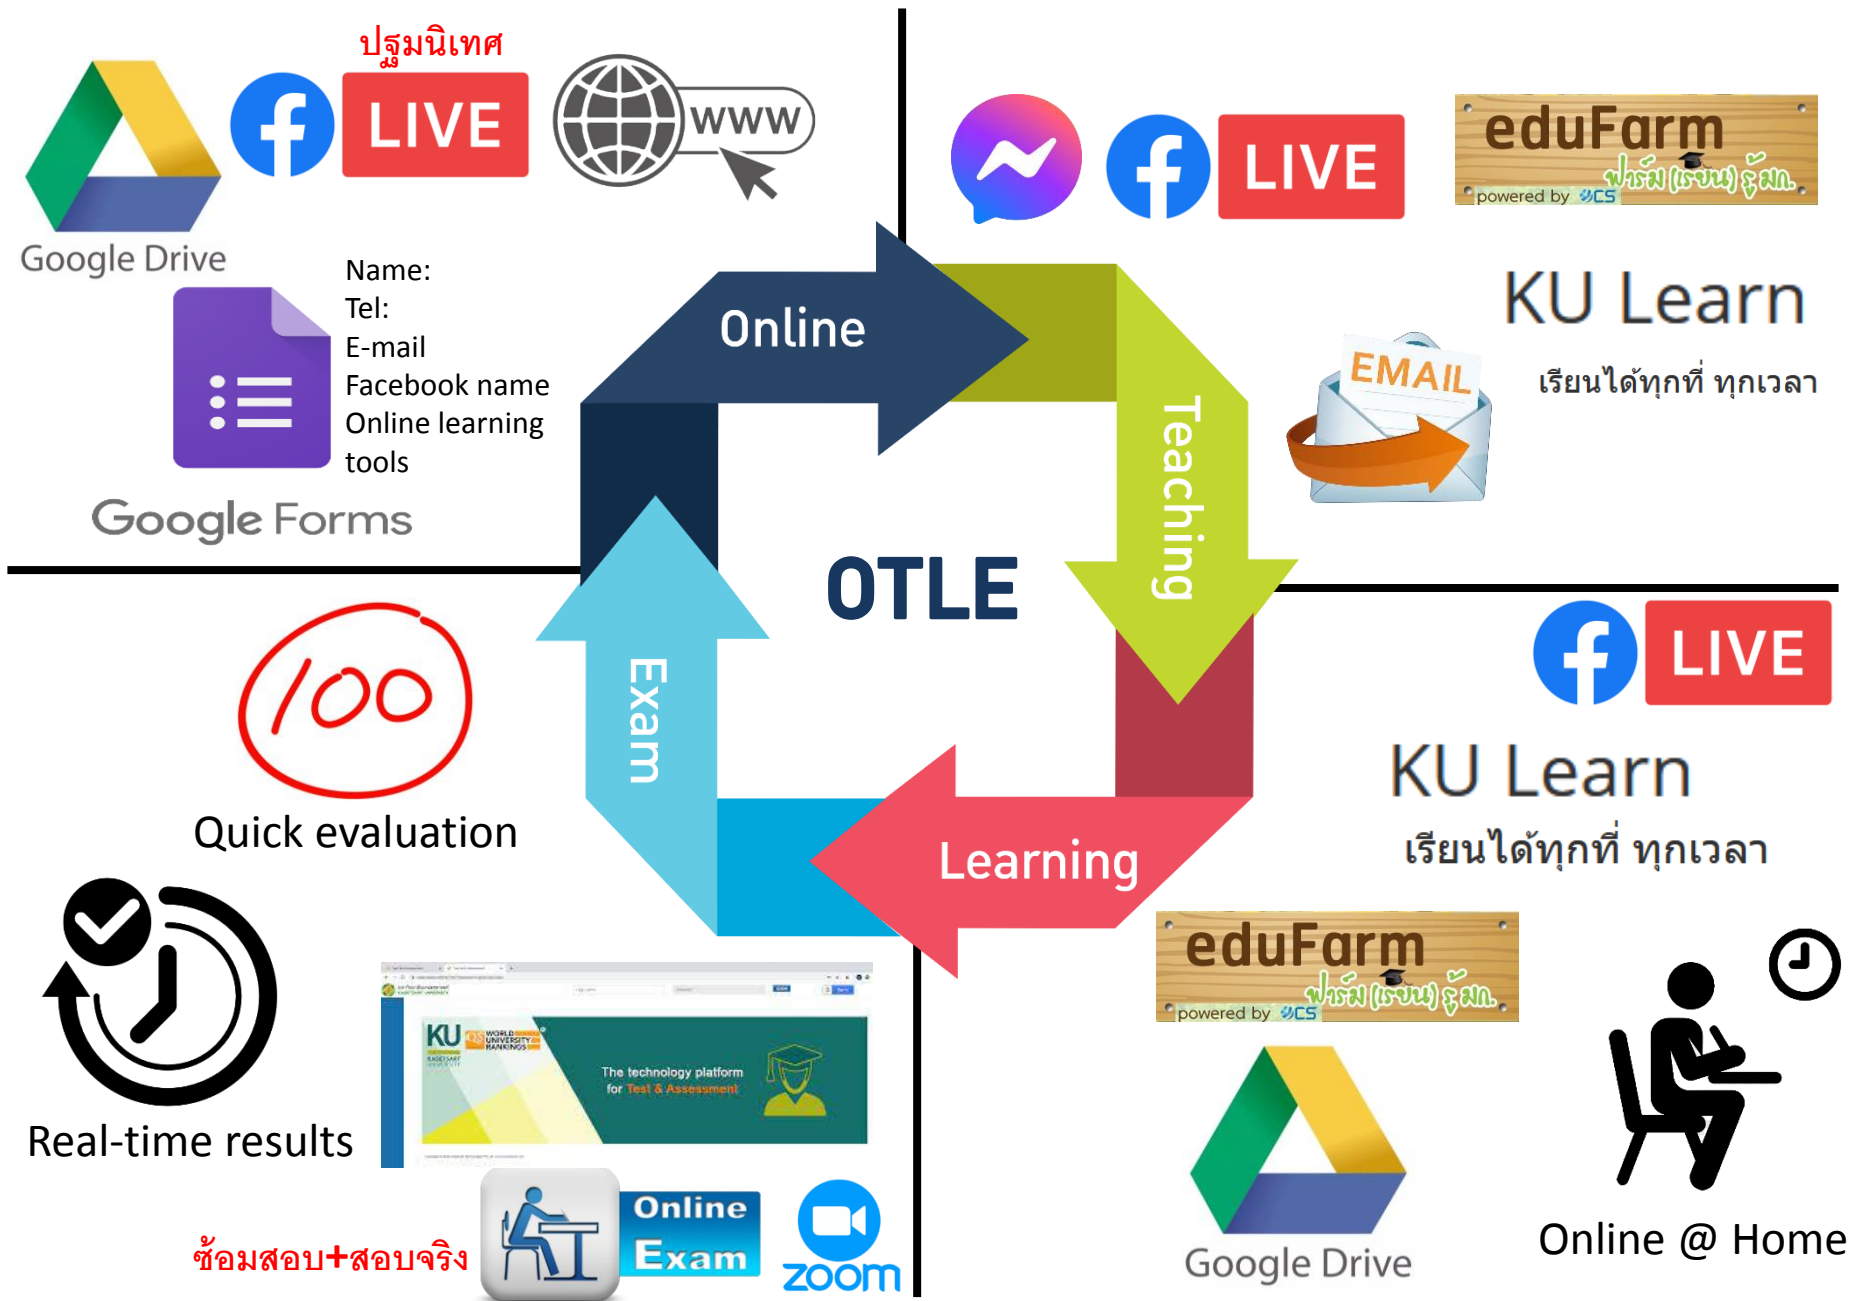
ปฐมนิเทศ

LIVE

WWW

Google Drive

Name:
Tel:
E-mail
Facebook name
Online learning tools

Google Forms

LIVE

eduFarm
ฟาร์ม (เรียน) รู้ มก.
powered by OCS

KU Learn
เรียนได้ทุกที่ ทุกเวลา

EMAIL

Online

Teaching

OTLE

Exam

Learning

100

Quick evaluation

LIVE

KU Learn
เรียนได้ทุกที่ ทุกเวลา

Real-time results

KU WORLD UNIVERSITY RANKINGS
The technology platform for Test & Assessment

eduFarm
ฟาร์ม (เรียน) รู้ มก.
powered by OCS

ซ้อมสอบ+สอบจริง

Online Exam

zoom

Google Drive

Online @ Home